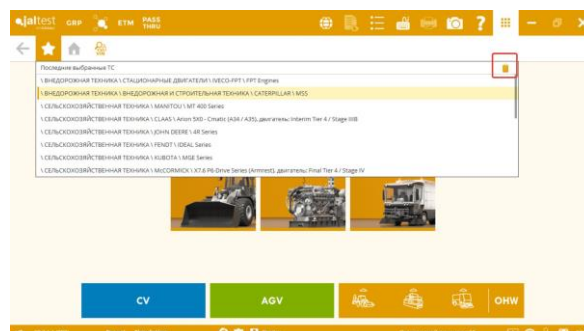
jaltest GRP ETM PASS THRU

Последние выбранные ТС
\ ВНЕДОРОЖНАЯ ТЕХНИКА \ СТАЦИОНАРНЫЕ ДВИГАТЕЛИ \ IVECO-FPT \ FPT Engines
\ ВНЕДОРОЖНАЯ ТЕХНИКА \ ВНЕДОРОЖНАЯ И СТРОИТЕЛЬНАЯ ТЕХНИКА \ CATERPILLAR \ M55
\ СЕЛЬСКОХОЗЯЙСТВЕННАЯ ТЕХНИКА \ MANITOU \ MT 400 Series
\ СЕЛЬСКОХОЗЯЙСТВЕННАЯ ТЕХНИКА \ CLAAS \ Arion 500 - Cmatic (A34 / A35), двигатель: Interim Tier 4 / Stage IIIB
\ СЕЛЬСКОХОЗЯЙСТВЕННАЯ ТЕХНИКА \ JOHN DEERE \ 4R Series
\ СЕЛЬСКОХОЗЯЙСТВЕННАЯ ТЕХНИКА \ FENDT \ IDEAL Series
\ СЕЛЬСКОХОЗЯЙСТВЕННАЯ ТЕХНИКА \ KUBOTA \ M5E Series
\ СЕЛЬСКОХОЗЯЙСТВЕННАЯ ТЕХНИКА \ McCORMICK \ X7.6 P6-Drive Series (Armrest), двигатель: Final Tier 4 / Stage IV

CV
AGV
OHW